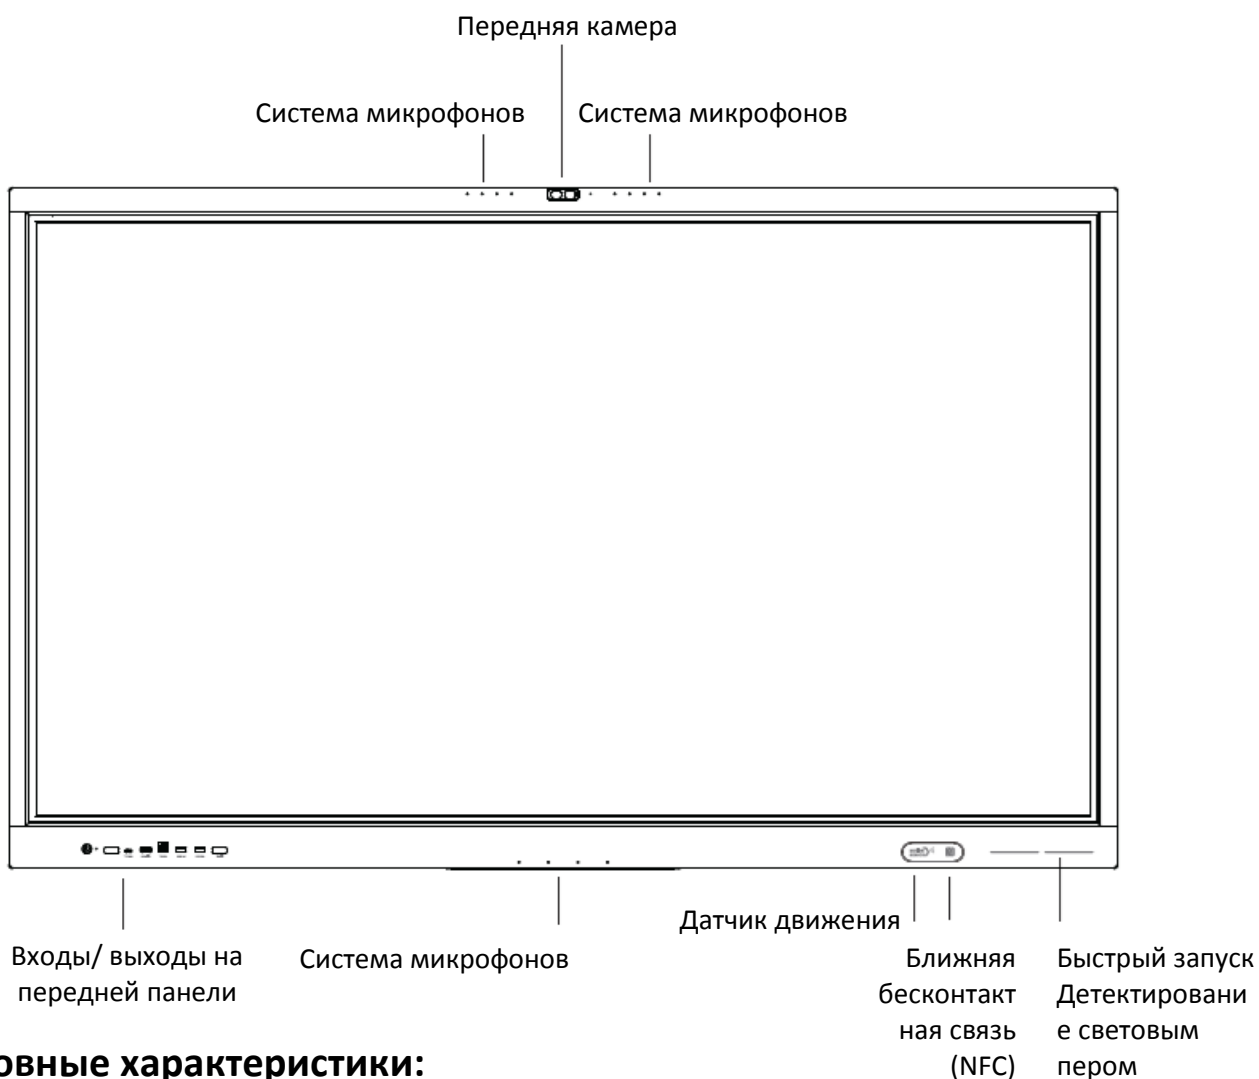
Передняя камера

Система микрофонов

Система микрофонов

Датчик движения

Входы/ выходы на передней панели

Система микрофонов

Ближняя бесконтактная связь (NFC)

Быстрый запуск Детектирование световым пером

овные характеристики: